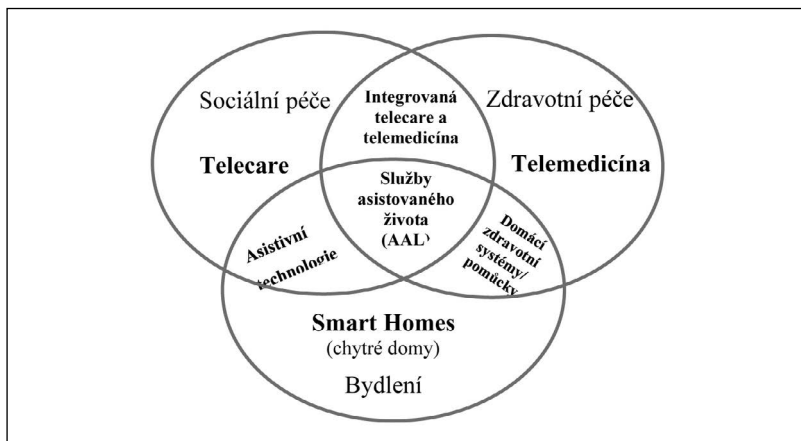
Sociální péče

Telecare

Integrovaná telecare a telemedicína

Zdravotní péče

Telemedicína

Služby asistovaného života (AAL)

Asistivní technologie

Domácí zdravotní systémy/ pomůcky

Smart Homes
(chytré domy)

Bydlení